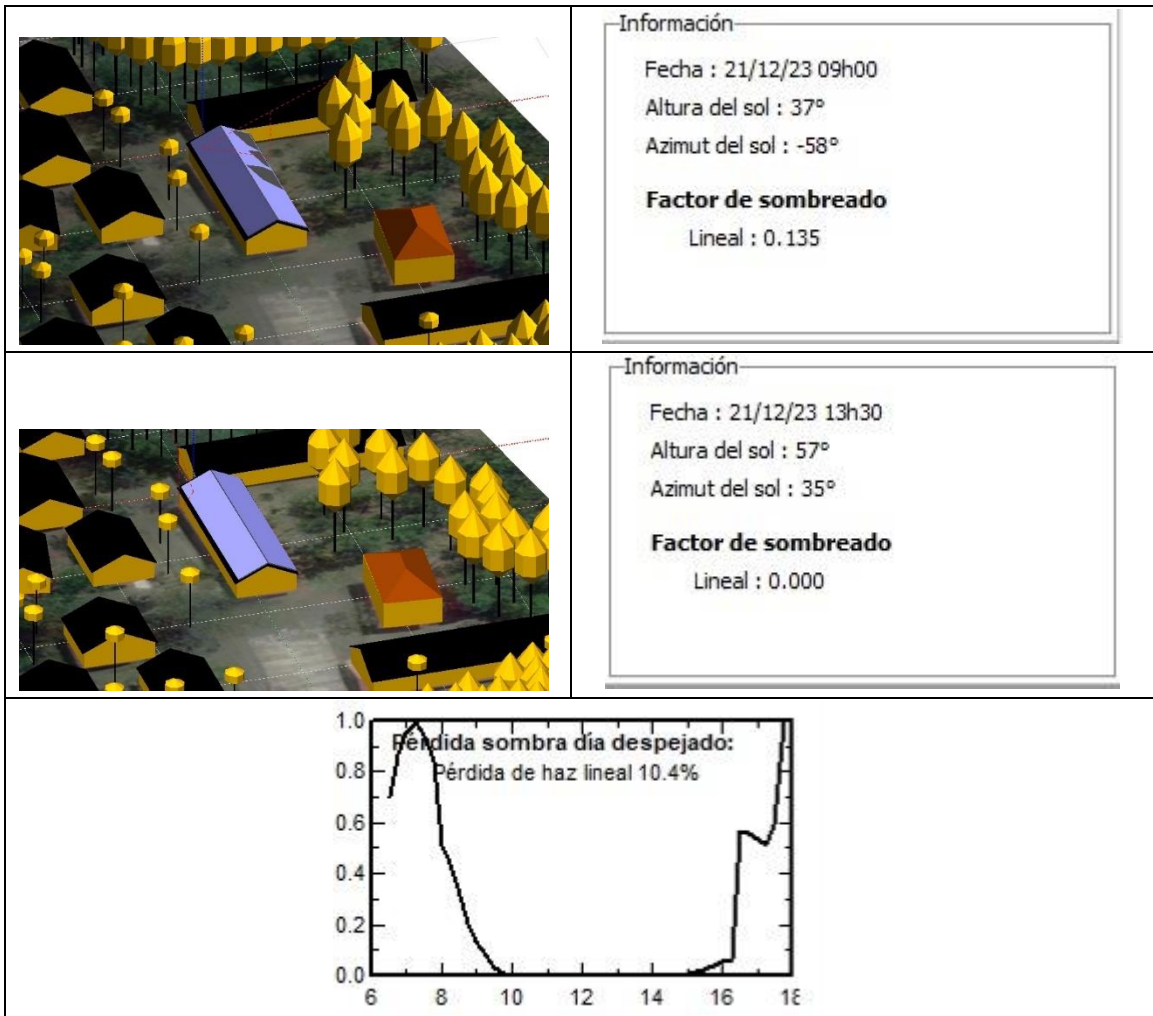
Información
Fecha : 21/12/23 09h00
Altura del sol : 37°
Azimut del sol : -58°
Factor de sombreado
Lineal : 0.135

Información
Fecha : 21/12/23 13h30
Altura del sol : 57°
Azimut del sol : 35°
Factor de sombreado
Lineal : 0.000

Pérdida sombra día despejado:
Pérdida de haz lineal 10.4%

1.0
0.8
0.6
0.4
0.2
0.0
6
8
10
12
14
16
1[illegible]